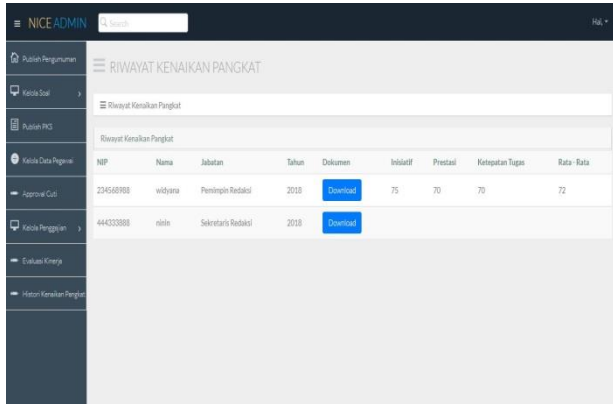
≡ NICE ADMIN

Search

Hai,

Publish Pengumuman

Kelola Soal

Publish PKG

Kelola Data Pegawai

Approval Cuti

Kelola Penggajian

Evaluasi Kinerja

Histori Kenaikan Pangkat

≡ RIWAYAT KENAIKAN PANGKAT

≡ Riwayat Kenaikan Pangkat

Riwayat Kenaikan Pangkat

| NIP | Nama | Jabatan | Tahun | Dokumen | Inisiatif | Prestasi | Ketepatan Tugas | Rata - Rata |
|---|---|---|---|---|---|---|---|---|
| 234568988 | widyana | Pemimpin Redaksi | 2018 | Download | 75 | 70 | 70 | 72 |
| 444333888 | ninin | Sekretaris Redaksi | 2018 | Download | | | | |